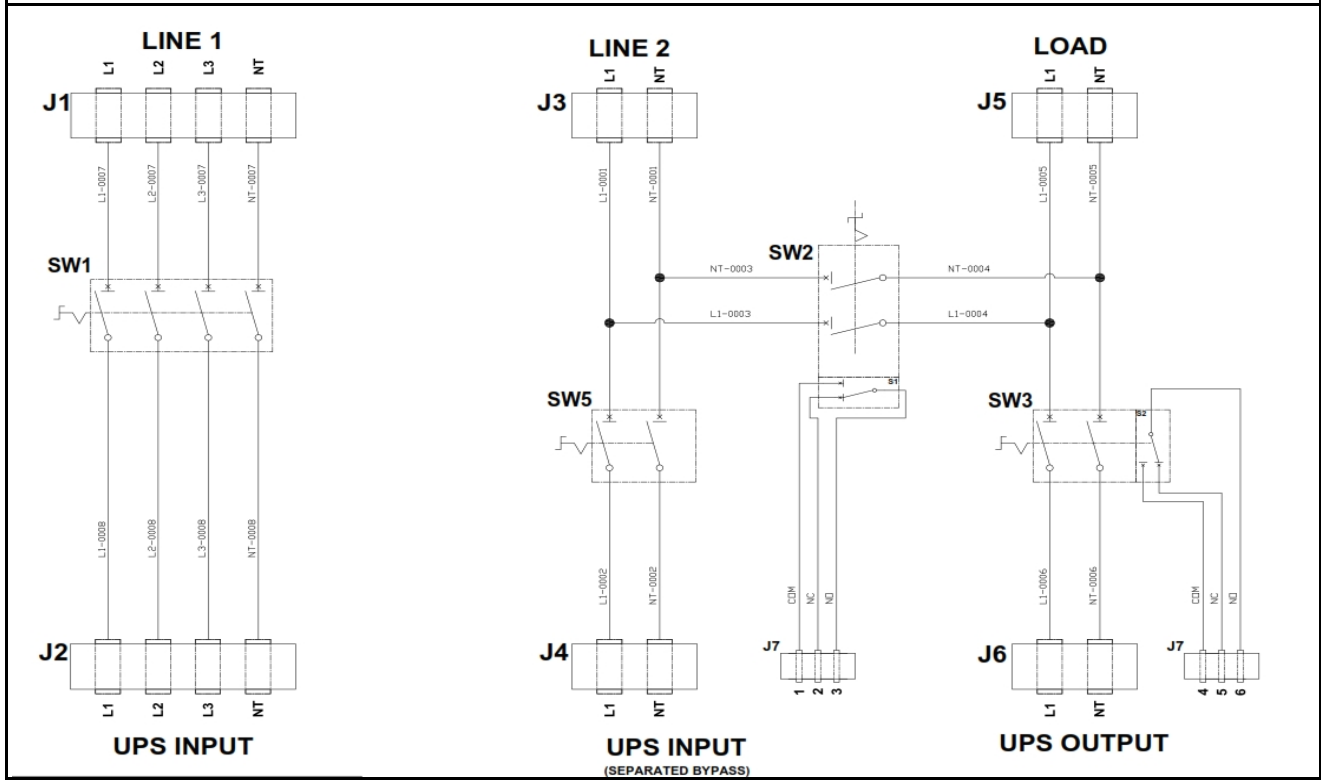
LINE 1

L1 L2 L3 NT

J1

L1-0007 L2-0007 L3-0007 NT-0007

SW1

L1-0008 L2-0008 L3-0008 NT-0008

J2

L1 L2 L3 NT

UPS INPUT

LINE 2

L1 NT

J3

L1-0001 NT-0001

SW2

NT-0003

L1-0003

NT-0004

L1-0004

S1

SW5

L1-0002 NT-0002

COM NC NO

J4

L1 NT

J7

1 2 3

UPS INPUT
(SEPARATED BYPASS)

LOAD

L1 NT

J5

L1-0005 NT-0005

SW3

S2

L1-0006 NT-0006

COM NC NO

J6

L1 NT

J7

4 5 6

UPS OUTPUT